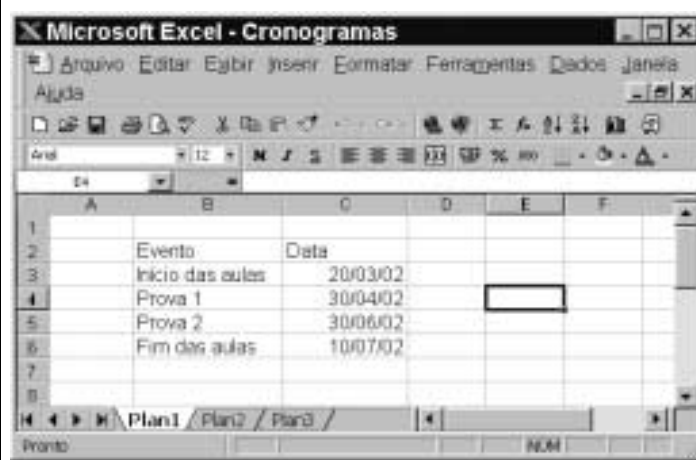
Microsoft Excel - Cronogramas

Arquivo Editar Exibir Inserir Formatar Ferramentas Dados Janela Ajuda

Arial 12 N I S %

E4

|   | A | B | C | D | E | F |
|---|---|---|---|---|---|---|
| 1 | | | | | | |
| 2 | | Evento | Data | | | |
| 3 | | Início das aulas | 20/03/02 | | | |
| 4 | | Prova 1 | 30/04/02 | | | |
| 5 | | Prova 2 | 30/06/02 | | | |
| 6 | | Fim das aulas | 10/07/02 | | | |
| 7 | | | | | | |
| 8 | | | | | | |

Plan1 / Plan2 / Plan3 /

Pronto NUM